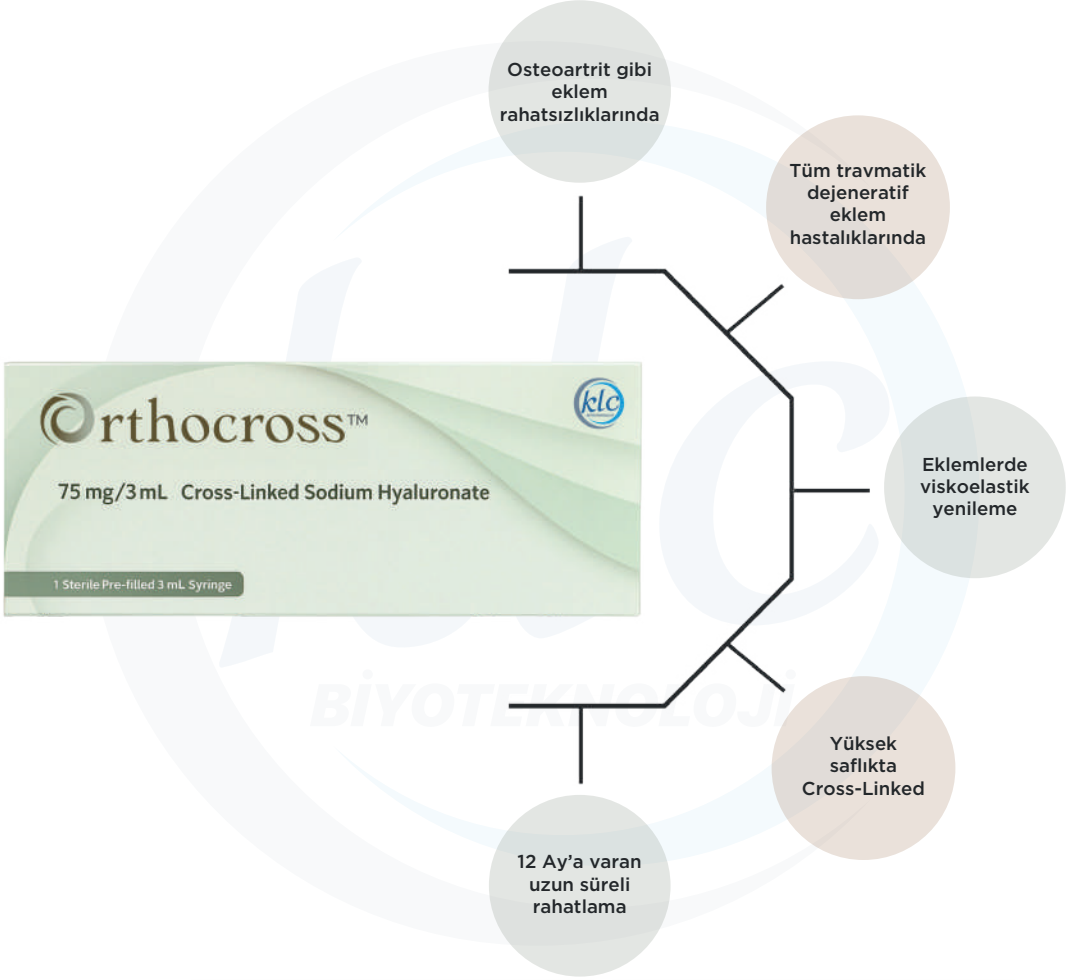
Osteoartrit gibi eklem rahatsızlıklarında

Tüm travmatik dejeneratif eklem hastalıklarında

Orthocross™

klc

75 mg/3 mL Cross-Linked Sodium Hyaluronate

1 Sterile Pre-filled 3 mL Syringe

Eklemlerde viskoelastik yenileme

BİYOTEKNOLOJİ

Yüksek saflıkta Cross-Linked

12 Ay'a varan uzun süreli rahatlama